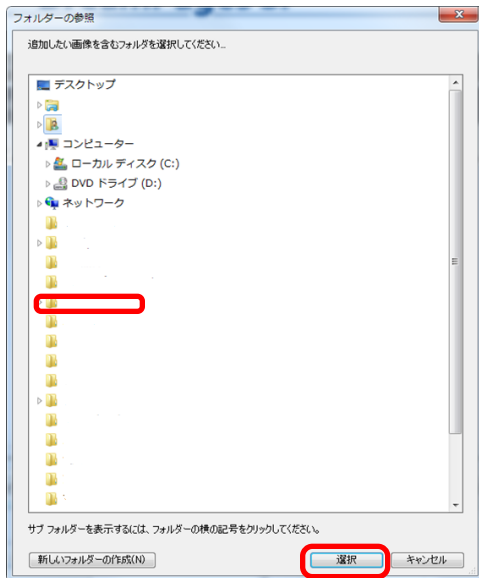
フォルダーの参照

追加したい画像を含むフォルダを選択してください..

デスクトップ
コンピューター
ローカル ディスク (C:)
DVD ドライブ (D:)
ネットワーク

サブ フォルダーを表示するには、フォルダーの横の記号をクリックしてください。

新しいフォルダーの作成(N)
選択
キャンセル